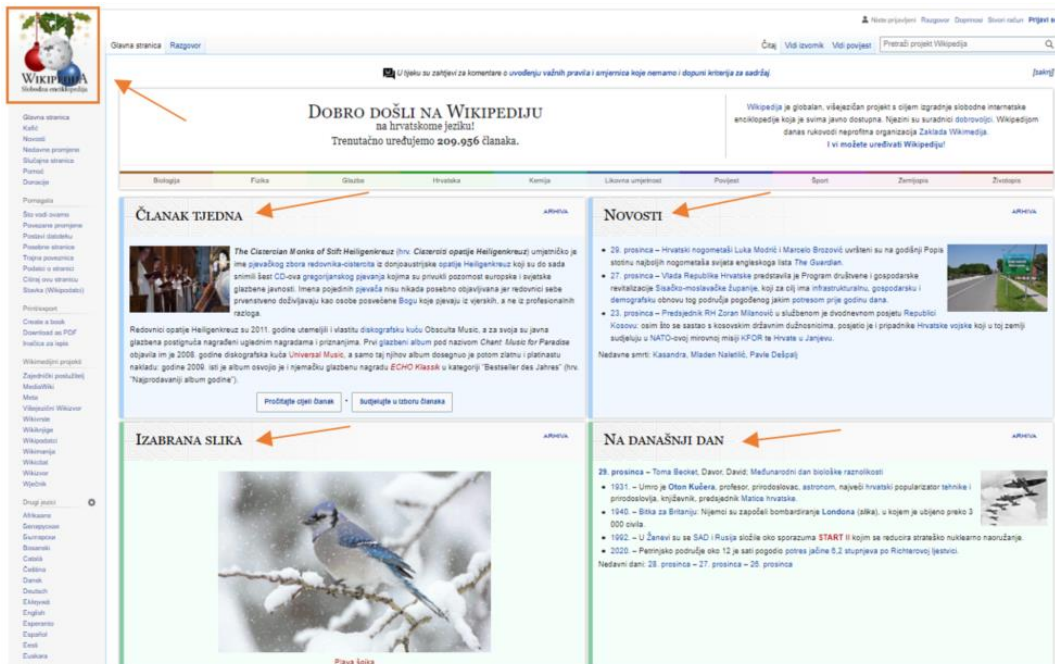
WIKIPEDIA
Slobodna enciklopedija

Nisi prijavljeni Razgovor Doprinosi Stvori račun Prijavi se

Glavna stranica Razgovor

Čitaj Vidi izvornik Vidi povijest Pretraži projekt Wikipedija

U tijeku su zahtjevi za komentare o uvođenju važnih pravila i smjernica koje nemamo i dopuni kriterija za sadržaj [sakrij]

Glavna stranica
Kafić
Novosti
Nedavne promjene
Slučajna stranica
Pomoć
Donacije

Pomagala
Što vodi ovamo
Povezane promjene
Postavi datoteku
Posebne stranice
Trajna poveznica
Podatci o stranici
Citiraj ovu stranicu
Stavka (Wikipodatci)

Print/export
Create a book
Download as PDF
Inačica za ispis

Wikimedijini projekti
Zajednički poslužitelj
MediaWiki
Meta
Višejezični Wikizvor
Wikivrste
Wikiknjige
Wikipodatci
Wikimanija
Wikicitat
Wikizvor
Wječnik

Drugi jezici
Afrikaans
Беларуская
Български
Bosanski
Català
Čeština
Dansk
Deutsch
Ελληνικά
English
Esperanto
Español
Eesti
Euskara

DOBRO DOŠLI NA WIKIPEDIJU
na hrvatskome jeziku!
Trenutačno uređujemo 209.956 članaka.

Wikipedija je globalan, višejezičan projekt s ciljem izgradnje slobodne internetske enciklopedije koja je svima javno dostupna. Njezini su suradnici dobrovoljci. Wikipedijom danas rukovodi neprofitna organizacija Zaklada Wikimedija.
I vi možete uređivati Wikipediju!

Biologija Fizika Glazba Hrvatska Kemija Likovna umjetnost Povijest Šport Zemljopis Životinje

ČLANAK TJEDNA
ARHIVA

The Cistercian Monks of Stift Heiligenkreuz (hrv. Cisterciti opatije Heiligenkreuz) umjetničko je ime pjevačkog zbora redovnika-cistercita iz donjoaustrijske opatije Heiligenkreuz koji su do sada snimili šest CD-ova gregorijanskog pjevanja kojima su privukli pozornost europske i svjetske glazbene javnosti. Imena pojedinih pjevača nisu nikada posebno objavljivana jer redovnici sebe prvenstveno doživljavaju kao osobe posvećene Bogu koje pjevaju iz vjerskih, a ne iz profesionalnih razloga.

Redovnici opatije Heiligenkreuz su 2011. godine utemeljili i vlastitu diskografsku kuću Obsculta Music, a za svoja su javna glazbena postignuća nagrađeni uglednim nagradama i priznanjima. Prvi glazbeni album pod nazivom Chant: Music for Paradise objavila im je 2008. godine diskografska kuća Universal Music, a samo taj njihov album dosegnuo je potom zlatni i platinastu nakladu: godine 2009. isti je album osvojio je i njemačku glazbenu nagradu ECHO Klassik u kategoriji "Bestseller des Jahres" (hrv. "Najprodavaniji album godine").

Pročitajte cijeli članak • Sudjelujte u izboru članka

NOVOSTI
ARHIVA

• 29. prosinca – Hrvatski nogometaši Luka Modrić i Marcelo Brozović uvršteni su na godišnji Popis stotinu najboljih nogometaša svijeta engleskoga lista The Guardian.
• 27. prosinca – Vlada Republike Hrvatske predstavila je Program društvene i gospodarske revitalizacije Sisačko-moslavačke županije, koji za cilj ima infrastrukturalnu, gospodarsku i demografsku obnovu tog područja pogođenog jakim potresom prije godinu dana.
• 23. prosinca – Predsjednik RH Zoran Milanović u službenom je dvodnevnom posjetu Republici Kosovu: osim što se sastao s kosovskim državnim dužnosnicima, posjetio je i pripadnike Hrvatske vojske koji u toj zemlji sudjeluju u NATO-ovoj mirovnoj misiji KFOR te Hrvate u Janjevu.
Nedavne smrti: Kasandra, Mladen Naletilić, Pavle Dešpalj

IZABRANA SLIKA
ARHIVA

Plava šojka

NA DANAŠNJI DAN
ARHIVA

29. prosinca – Toma Becket, Davor, David; Međunarodni dan biološke raznolikosti
• 1931. – Umro je Oton Kučera, profesor, prirodoslovac, astronom, najveći hrvatski popularizator tehnike i prirodoslovlja, književnik, predsjednik Matice hrvatske.
• 1940. – Bitka za Britaniju: Nijemci su započeli bombardiranje Londona (slika), u kojem je ubijeno preko 3 000 civila.
• 1992. – U Ženevi su se SAD i Rusija složile oko sporazuma START II kojim se reducira strateško nuklearno naoružanje.
• 2020. – Petrinjsko područje oko 12 je sati pogodio potres jačine 6,2 stupnjeva po Richterovoj ljestvici.
Nedavni dani: 28. prosinca – 27. prosinca – 26. prosinca